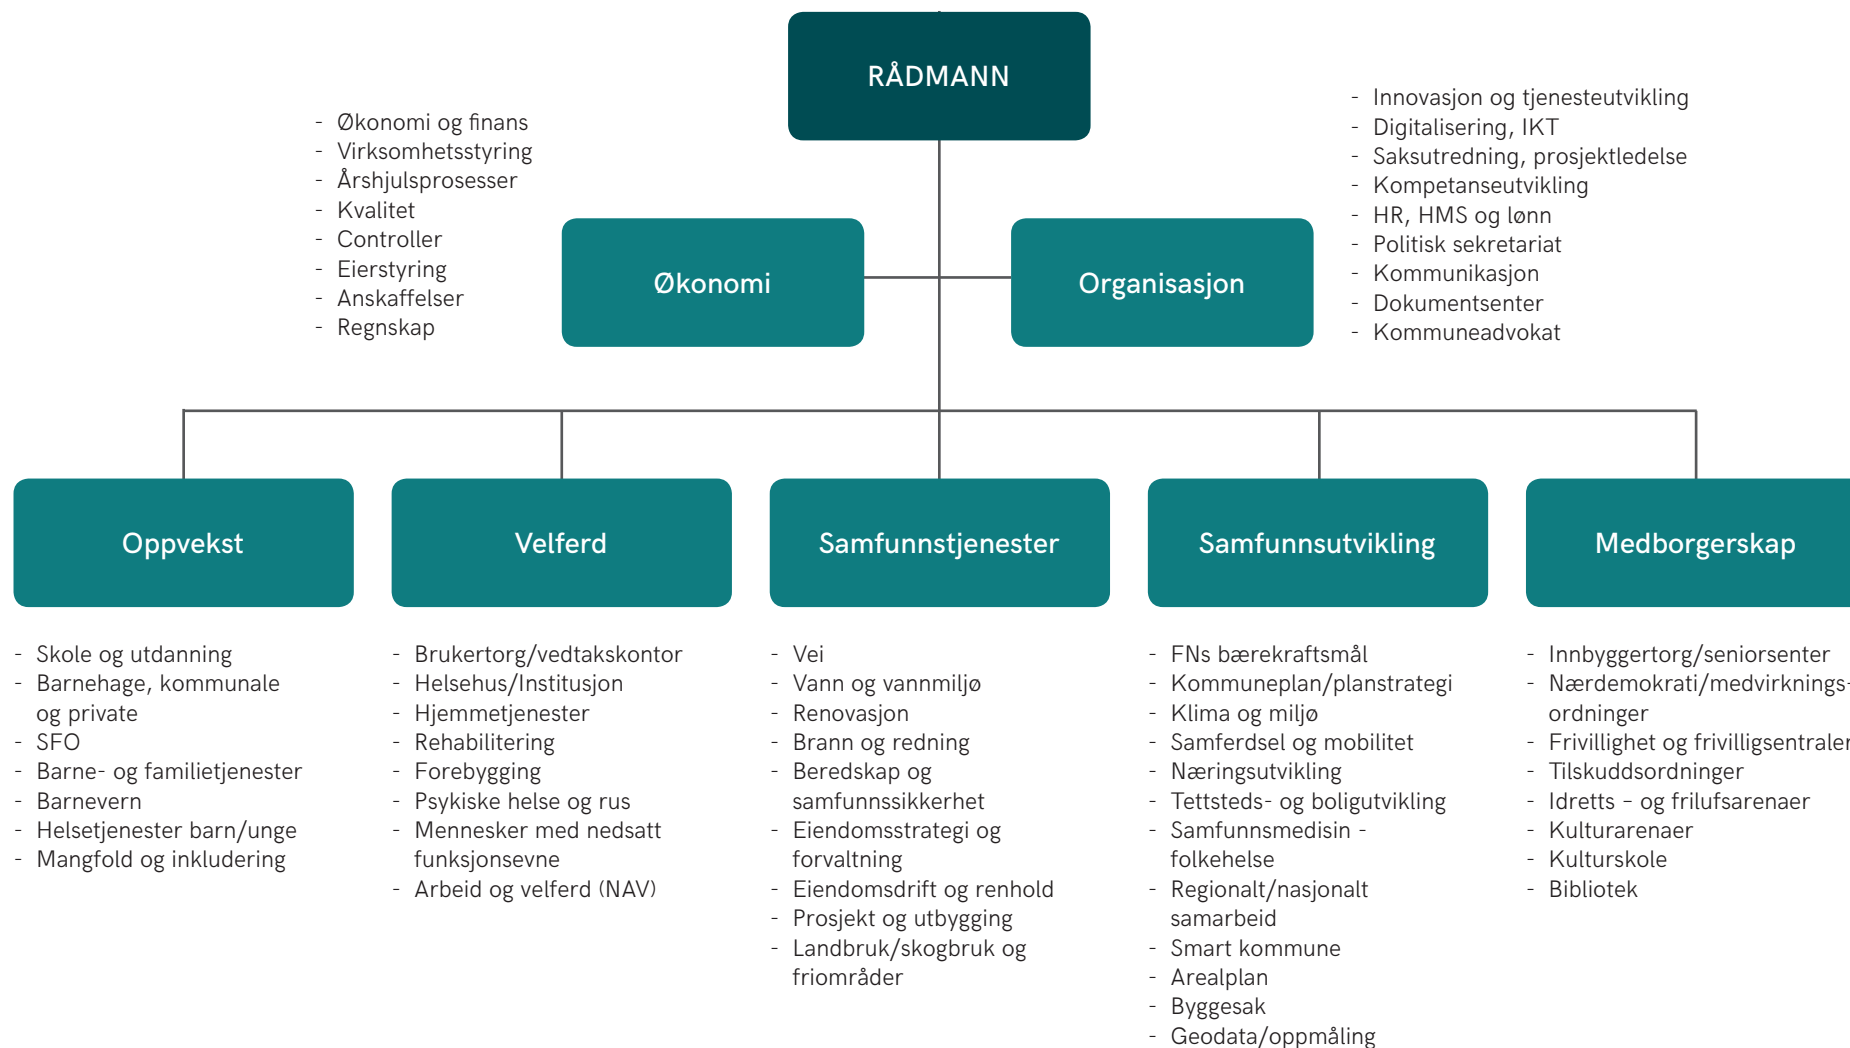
RÅDMANN

- Økonomi og finans
- Virksomhetsstyring
- Årshjulsprosesser
- Kvalitet
- Controller
- Eierstyring
- Anskaffelser
- Regnskap

Økonomi

Organisasjon

- Innovasjon og tjenesteutvikling
- Digitalisering, IKT
- Saksutredning, prosjektledelse
- Kompetanseutvikling
- HR, HMS og lønn
- Politisk sekretariat
- Kommunikasjon
- Dokumentsenter
- Kommuneadvokat

Oppvekst

- Skole og utdanning
- Barnehage, kommunale og private
- SFO
- Barne- og familietjenester
- Barnevern
- Helsetjenester barn/unge
- Mangfold og inkludering

Velferd

- Brukertorg/vedtakskontor
- Helsehus/Institusjon
- Hjemmetjenester
- Rehabilitering
- Forebygging
- Psykiske helse og rus
- Mennesker med nedsatt funksjonsevne
- Arbeid og velferd (NAV)

Samfunnstjenester

- Vei
- Vann og vannmiljø
- Renovasjon
- Brann og redning
- Beredskap og samfunnssikkerhet
- Eiendomsstrategi og forvaltning
- Eiendomsdrift og renhold
- Prosjekt og utbygging
- Landbruk/skogbruk og friområder

Samfunnsutvikling

- FNs bærekraftsmål
- Kommuneplan/planstrategi
- Klima og miljø
- Samferdsel og mobilitet
- Næringsutvikling
- Tettsteds- og boligutvikling
- Samfunnsmedisin - folkehelse
- Regionalt/nasjonalt samarbeid
- Smart kommune
- Arealplan
- Byggesak
- Geodata/oppmåling

Medborgerskap

- Innbyggertorg/seniorsenter
- Nærdemokrati/medvirknings-ordninger
- Frivillighet og frivilligsentraler
- Tilskuddsordninger
- Idretts – og frilufsarenaer
- Kulturarenaer
- Kulturskole
- Bibliotek